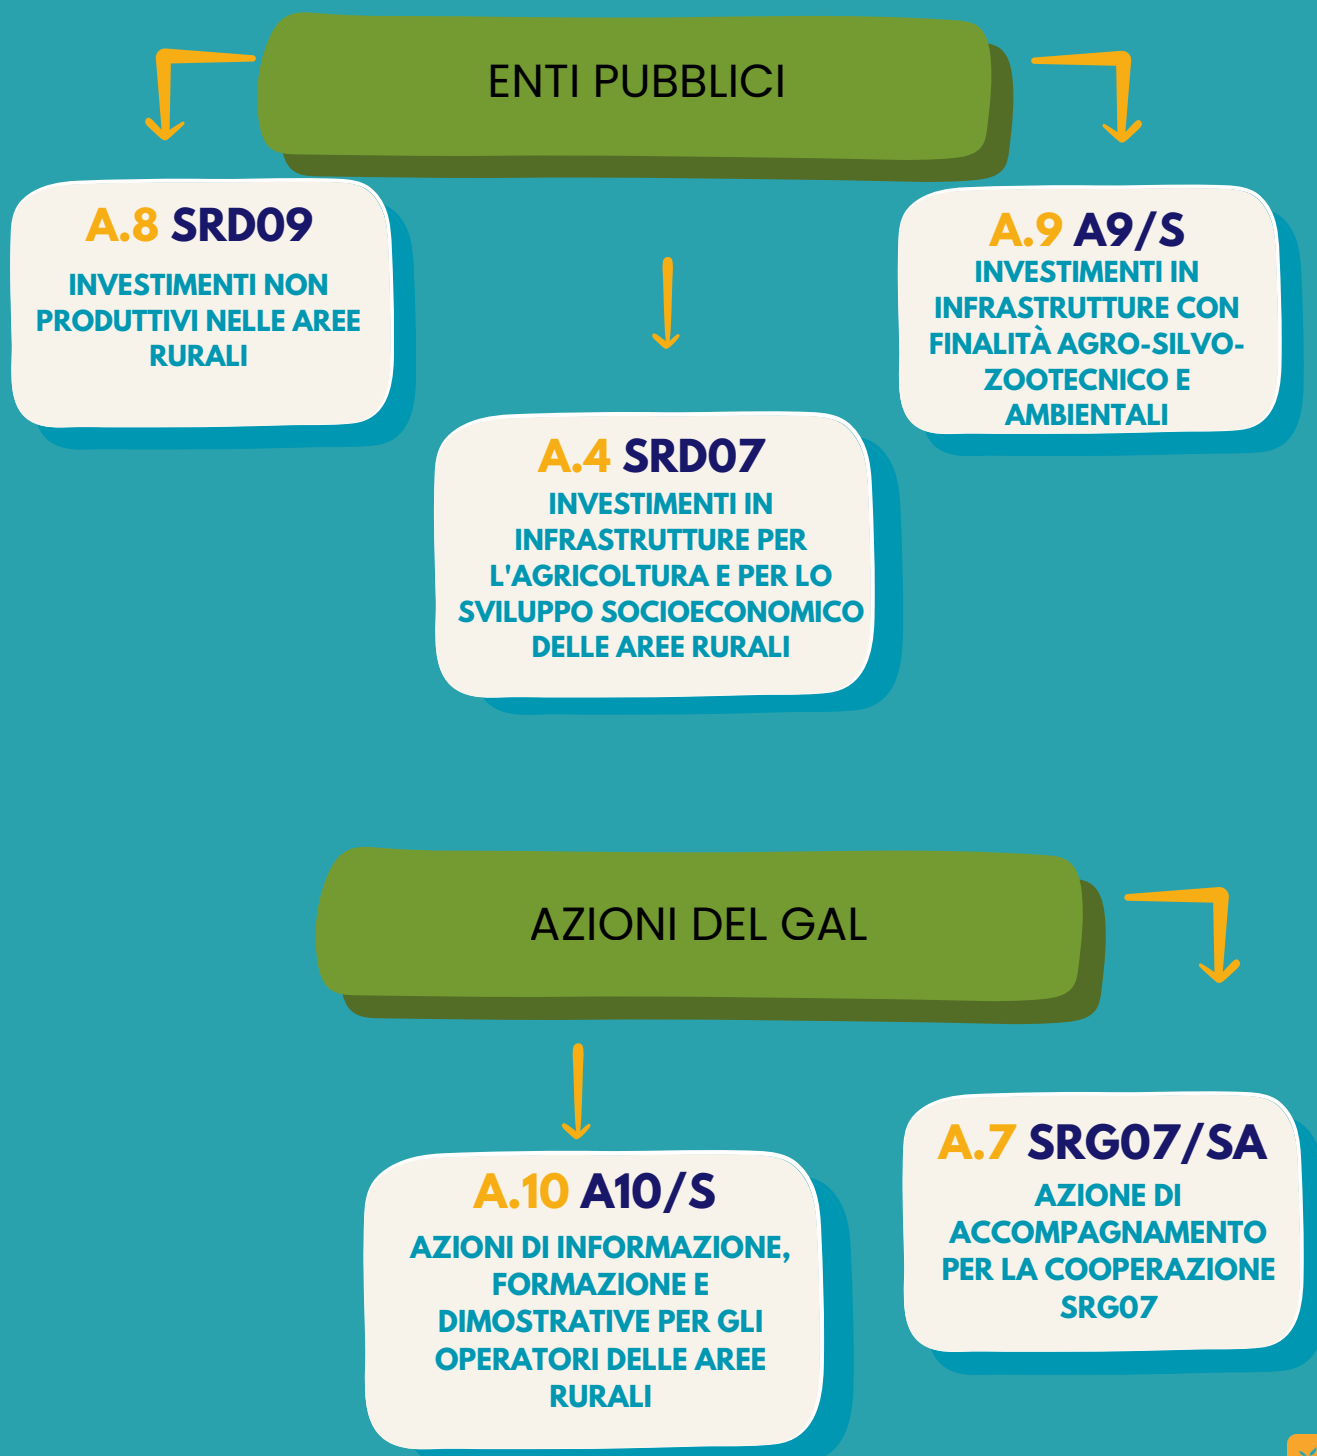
ENTI PUBBLICI

A.8 SRD09
INVESTIMENTI NON PRODUTTIVI NELLE AREE RURALI

A.9 A9/S
INVESTIMENTI IN INFRASTRUTTURE CON FINALITÀ AGRO-SILVO-ZOOTECNICO E AMBIENTALI

A.4 SRD07
INVESTIMENTI IN INFRASTRUTTURE PER L'AGRICOLTURA E PER LO SVILUPPO SOCIOECONOMICO DELLE AREE RURALI

AZIONI DEL GAL

A.10 A10/S
AZIONI DI INFORMAZIONE, FORMAZIONE E DIMOSTRATIVE PER GLI OPERATORI DELLE AREE RURALI

A.7 SRG07/SA
AZIONE DI ACCOMPAGNAMENTO PER LA COOPERAZIONE SRG07